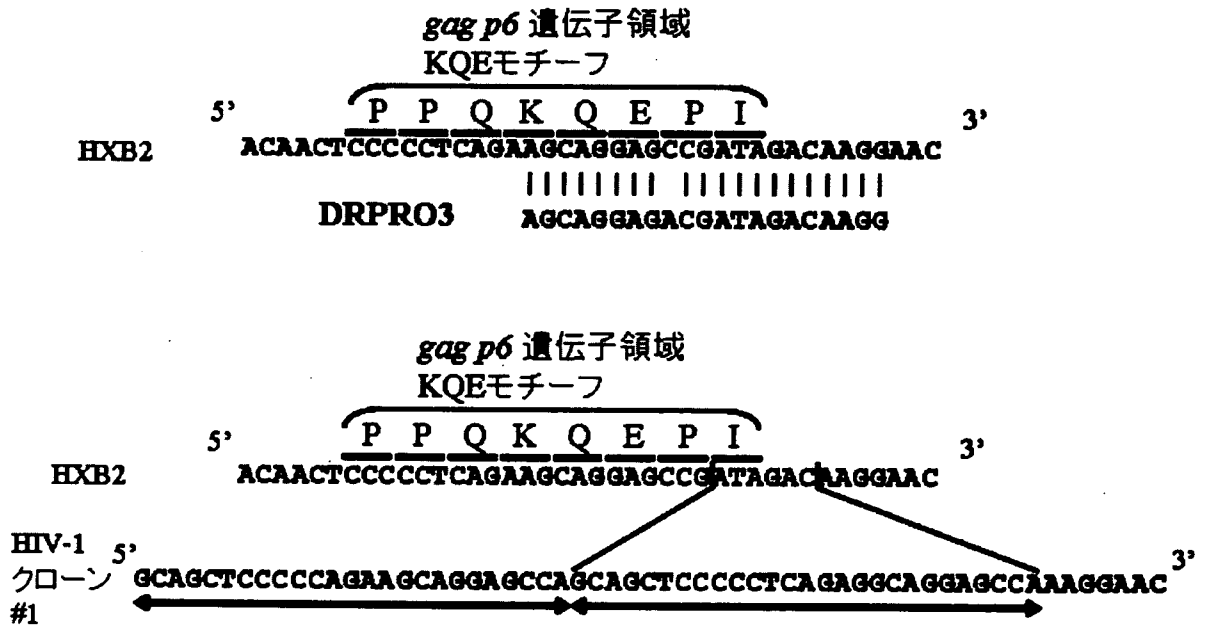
gag p6 遺伝子領域
KQEモチーフ
5' P P Q K Q E P I 3'
HXB2 ACAACTCCCCCTCAGAAGCAGGAGCCGATAGACAAGGAAC
DRPRO3 AGCAGGAGACGATAGACAAGG

gag p6 遺伝子領域
KQEモチーフ
5' P P Q K Q E P I 3'
HXB2 ACAACTCCCCCTCAGAAGCAGGAGCCGATAGACAAGGAAC
HIV-1 クローン #1 5' GCAGCTCCCCCAGAAGCAGGAGCCAGCAGCTCCCCCTCAGAGGCAGGAGCCAAAGGAAC 3'